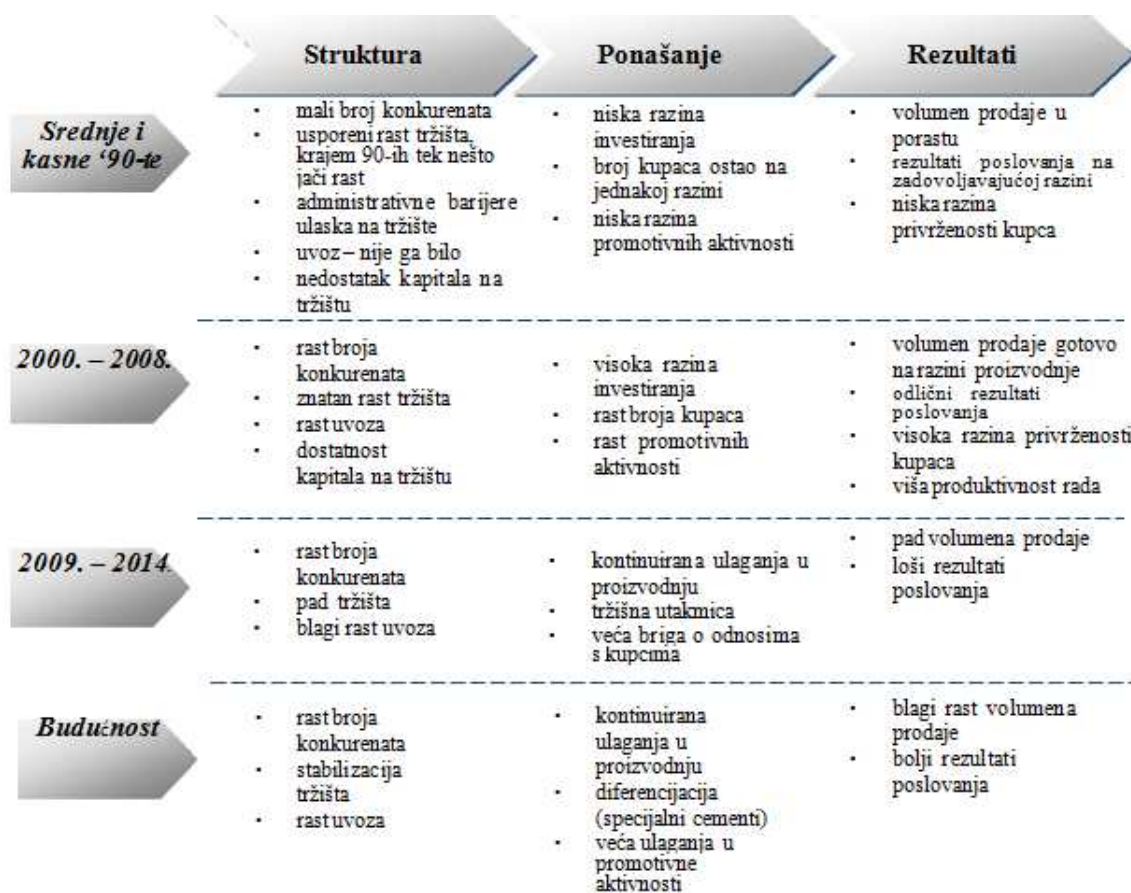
| | Struktura | Ponašanje | Rezultati |
|---|---|---|---|
| Srednje i kasne '90-te | · mali broj konkurenata<br>· usporeni rast tržišta, krajem 90-ih tek nešto jači rast<br>· administrativne barijere ulaska na tržište<br>· uvoz – nije ga bilo<br>· nedostatak kapitala na tržištu | · niska razina investiranja<br>· broj kupaca ostao na jednakoj razini<br>· niska razina promotivnih aktivnosti | · volumen prodaje u porastu<br>· rezultati poslovanja na zadovoljavajućoj razini<br>· niska razina privrženosti kupca |
| 2000. – 2008. | · rast broja konkurenata<br>· znatan rast tržišta<br>· rast uvoza<br>· dostatnost kapitala na tržištu | · visoka razina investiranja<br>· rast broja kupaca<br>· rast promotivnih aktivnosti | · volumen prodaje gotovo na razini proizvodnje<br>· odlični rezultati poslovanja<br>· visoka razina privrženosti kupaca<br>· viša produktivnost rada |
| 2009. – 2014. | · rast broja konkurenata<br>· pad tržišta<br>· blagi rast uvoza | · kontinuirana ulaganja u proizvodnju<br>· tržišna utakmica<br>· veća briga o odnosima s kupcima | · pad volumena prodaje<br>· loši rezultati poslovanja |
| Budućnost | · rast broja konkurenata<br>· stabilizacija tržišta<br>· rast uvoza | · kontinuirana ulaganja u proizvodnju<br>· diferencijacija (specijalni cementi)<br>· veća ulaganja u promotivne aktivnosti | · blagi rast volumena prodaje<br>· bolji rezultati poslovanja |